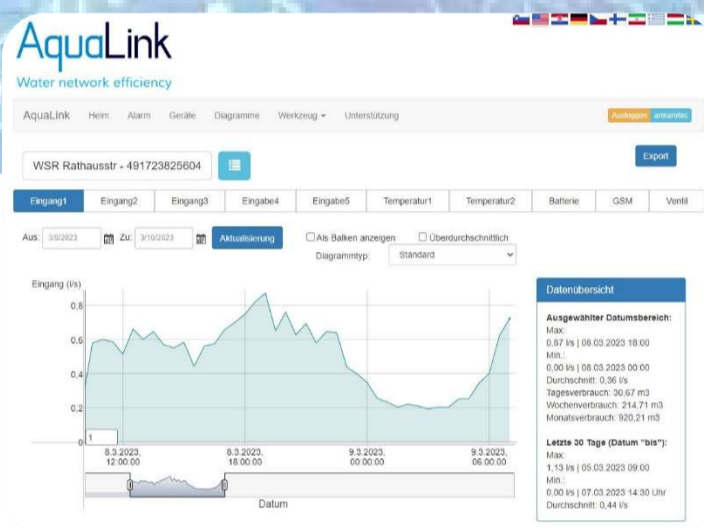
AquaLink
Water network efficiency

AquaLink Heim Alarm Geräte Diagramme Werkzeug ▾ Unterstützung

Ausloggen armaxtec

WSR Rathausstr - 491723825604

Export

| Eingang1 | Eingang2 | Eingang3 | Eingabe4 | Eingabe5 | Temperatur1 | Temperatur2 | Batterie | GSM | Ventil |
|---|---|---|---|---|---|---|---|---|---|

Aus: 3/8/2023 Zu: 3/10/2023 Aktualisierung

Als Balken anzeigen Überdurchschnittlich

Diagrammtyp: Standard

Eingang (l/s)

0,8
0,6
0,4
0,2
0

1

8.3.2023, 12:00:00
8.3.2023, 18:00:00
9.3.2023, 00:00:00
9.3.2023, 06:00:00

Datum

Datenübersicht

Ausgewählter Datumsbereich:
Max.:
0,87 l/s | 08.03.2023 18:00
Min.:
0,00 l/s | 08.03.2023 00:00
Durchschnitt: 0,36 l/s
Tagesverbrauch: 30,67 m3
Wochenverbrauch: 214,71 m3
Monatsverbrauch: 920,21 m3

Letzte 30 Tage (Datum "bis"):
Max.:
1,13 l/s | 05.03.2023 09:00
Min.:
0,00 l/s | 07.03.2023 14:30 Uhr
Durchschnitt: 0,44 l/s